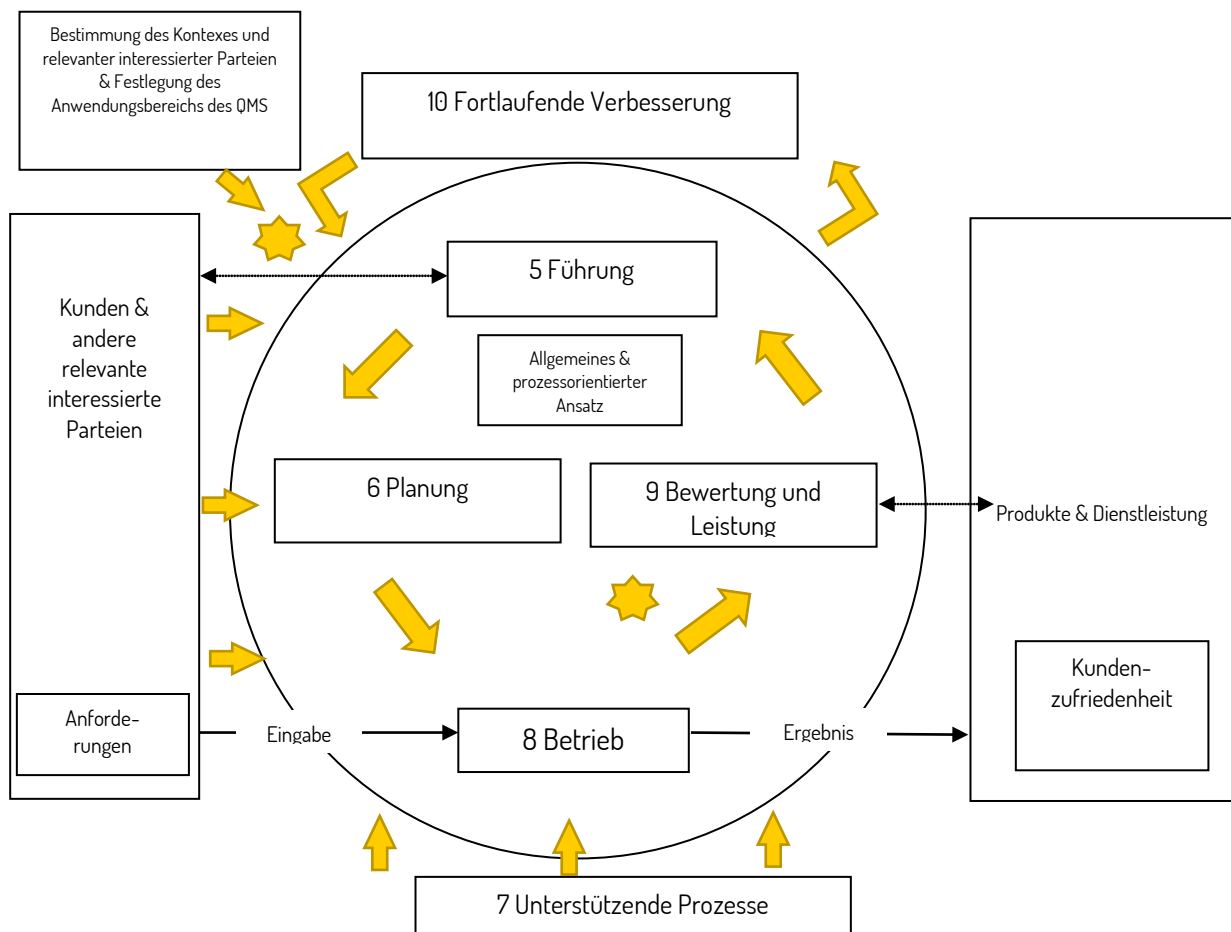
Bestimmung des Kontexes und relevanter interessierter Parteien & Festlegung des Anwendungsbereichs des QMS

10 Fortlaufende Verbesserung

Kunden & andere relevante interessierte Parteien

5 Führung

Allgemeines & prozessorientierter Ansatz

6 Planung

9 Bewertung und Leistung

Produkte & Dienstleistung

Kunden-zufriedenheit

Anforde-rungen

Eingabe

8 Betrieb

Ergebnis

7 Unterstützende Prozesse